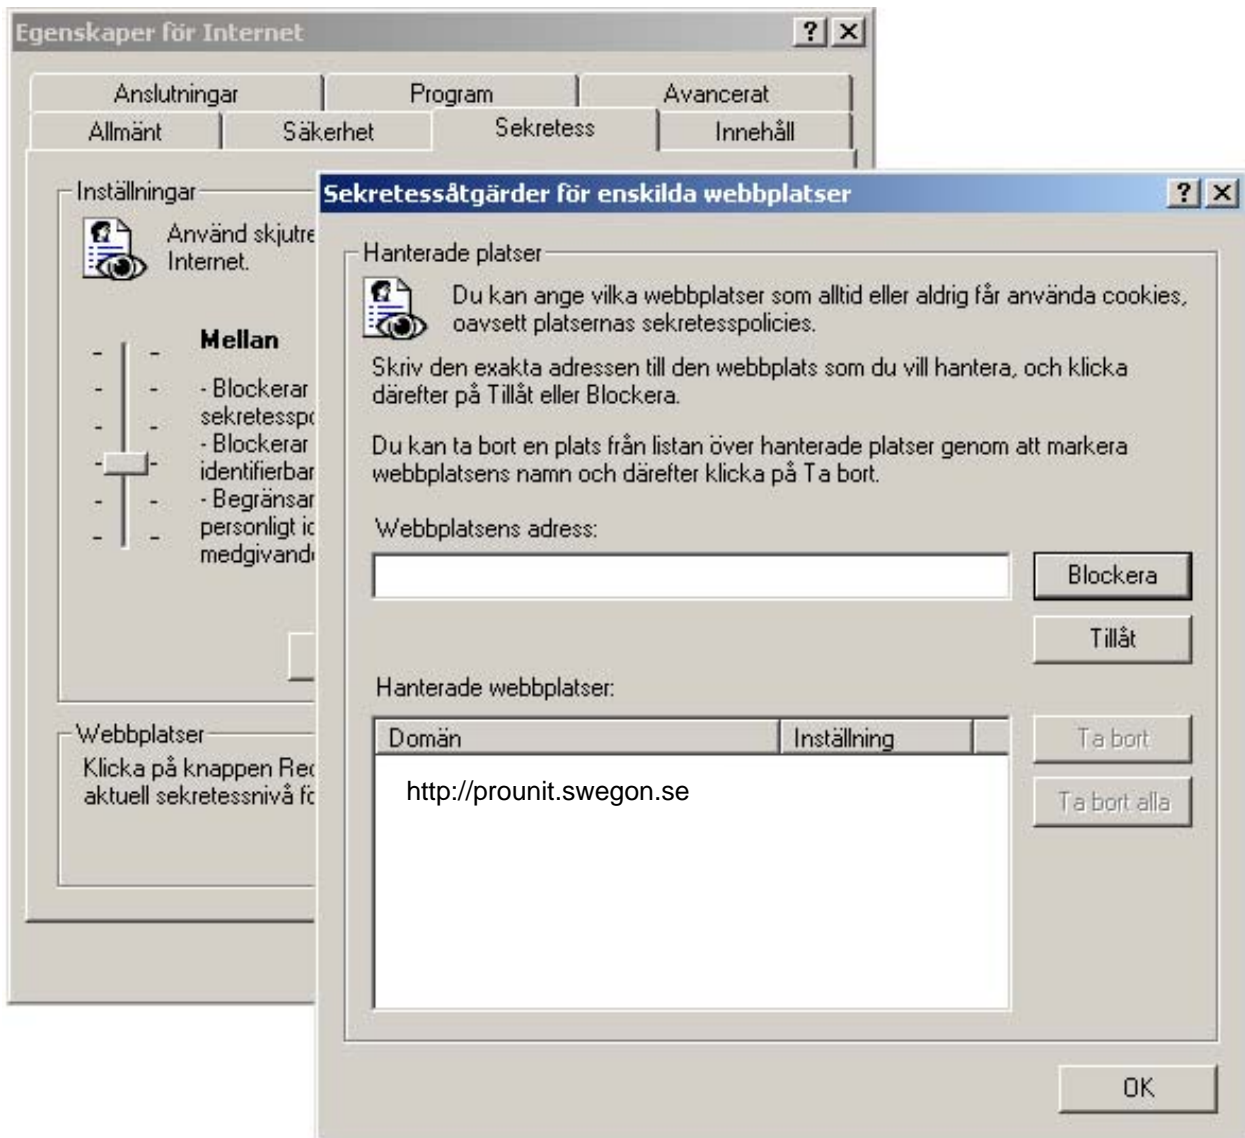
Egenskaper för Internet

? X

Anslutningar | Program | Avancerat
Allmänt | Säkerhet | Sekretess | Innehåll

Inställningar

Använd skjutre
Internet.

Mellan

- Blockerar
sekretesspo
- Blockerar
identifierbar
- Begränsar
personligt id
medgivand

Webbplatser

Klicka på knappen Red
aktuell sekretessnivå fö

Sekretessåtgärder för enskilda webbplatser

? X

Hanterade platser

Du kan ange vilka webbplatser som alltid eller aldrig får använda cookies, oavsett platsernas sekretesspolicies.

Skriv den exakta adressen till den webbplats som du vill hantera, och klicka därefter på Tillåt eller Blockera.

Du kan ta bort en plats från listan över hanterade platser genom att markera webbplatsens namn och därefter klicka på Ta bort.

Webbplatsens adress:

Blockera

Tillåt

Hanterade webbplatser:

| Domän | Inställning |
|---|---|
| http://prounit.swegon.se | |

Ta bort

Ta bort alla

OK